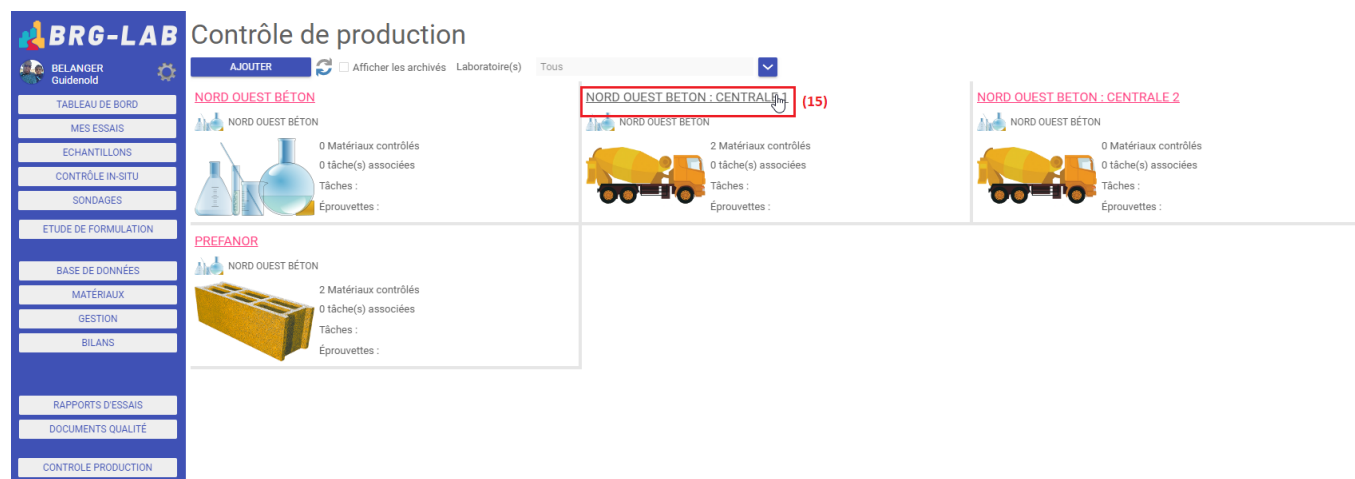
BRG-LAB

BELANGER
Guidenold

TABLEAU DE BORD
MES ESSAIS
ECHANTILLONS
CONTRÔLE IN-SITU
SONDAGES
ETUDE DE FORMULATION
BASE DE DONNÉES
MATÉRIAUX
GESTION
BILANS
RAPPORTS D'ESSAIS
DOCUMENTS QUALITÉ
CONTROLE PRODUCTION

Contrôle de production

AJOUTER
Afficher les archivés
Laboratoire(s)
Tous

NORD OUEST BÉTON
NORD OUEST BÉTON
0 Matériaux contrôlés
0 tâche(s) associées
Tâches :
Éprouvettes :

NORD OUEST BETON : CENTRALE 1
(15)
NORD OUEST BÉTON
2 Matériaux contrôlés
0 tâche(s) associées
Tâches :
Éprouvettes :

NORD OUEST BETON : CENTRALE 2
NORD OUEST BÉTON
0 Matériaux contrôlés
0 tâche(s) associées
Tâches :
Éprouvettes :

PREFANOR
NORD OUEST BÉTON
2 Matériaux contrôlés
0 tâche(s) associées
Tâches :
Éprouvettes :